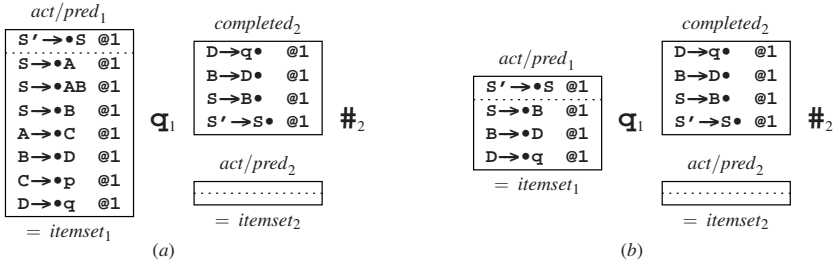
$act/pred_1$

| S'→•S @1 |
|---|
| S→•A @1 |
| S→•AB @1 |
| S→•B @1 |
| A→•C @1 |
| B→•D @1 |
| C→•p @1 |
| D→•q @1 |

$= itemset_1$

$completed_2$

| D→q• @1 |
|---|
| B→D• @1 |
| S→B• @1 |
| S'→S• @1 |

$\mathbf{q}_1$

$\#_2$

$act/pred_2$

$= itemset_2$

(a)

$act/pred_1$

| S'→•S @1 |
|---|
| S→•B @1 |
| B→•D @1 |
| D→•q @1 |

$= itemset_1$

$completed_2$

| D→q• @1 |
|---|
| B→D• @1 |
| S→B• @1 |
| S'→S• @1 |

$\mathbf{q}_1$

$\#_2$

$act/pred_2$

$= itemset_2$

(b)